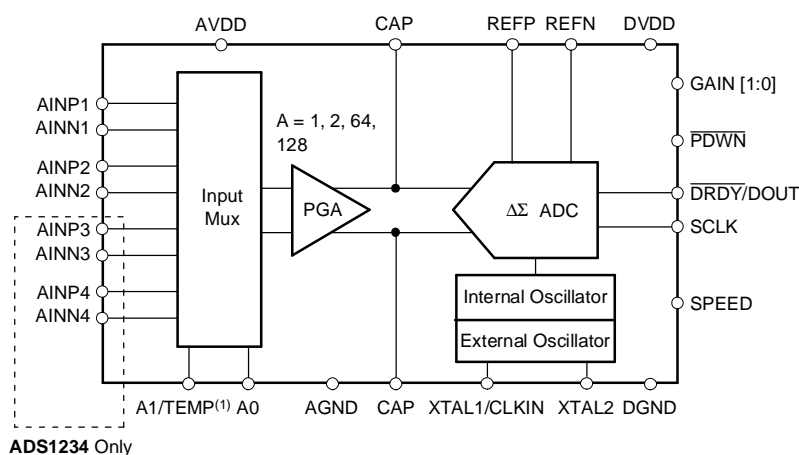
AVDD CAP REFP REFN DVDD

AINP1
AINN1
AINP2
AINN2
AINP3
AINN3
AINP4
AINN4

Input Mux

A = 1, 2, 64, 128

PGA

$\Delta\Sigma$ ADC

Internal Oscillator
External Oscillator

GAIN [1:0]
$\overline{PDWN}$
$\overline{DRDY}$/DOUT
SCLK
SPEED

A1/TEMP$^{(1)}$ A0 AGND CAP XTAL1/CLKIN XTAL2 DGND

ADS1234 Only